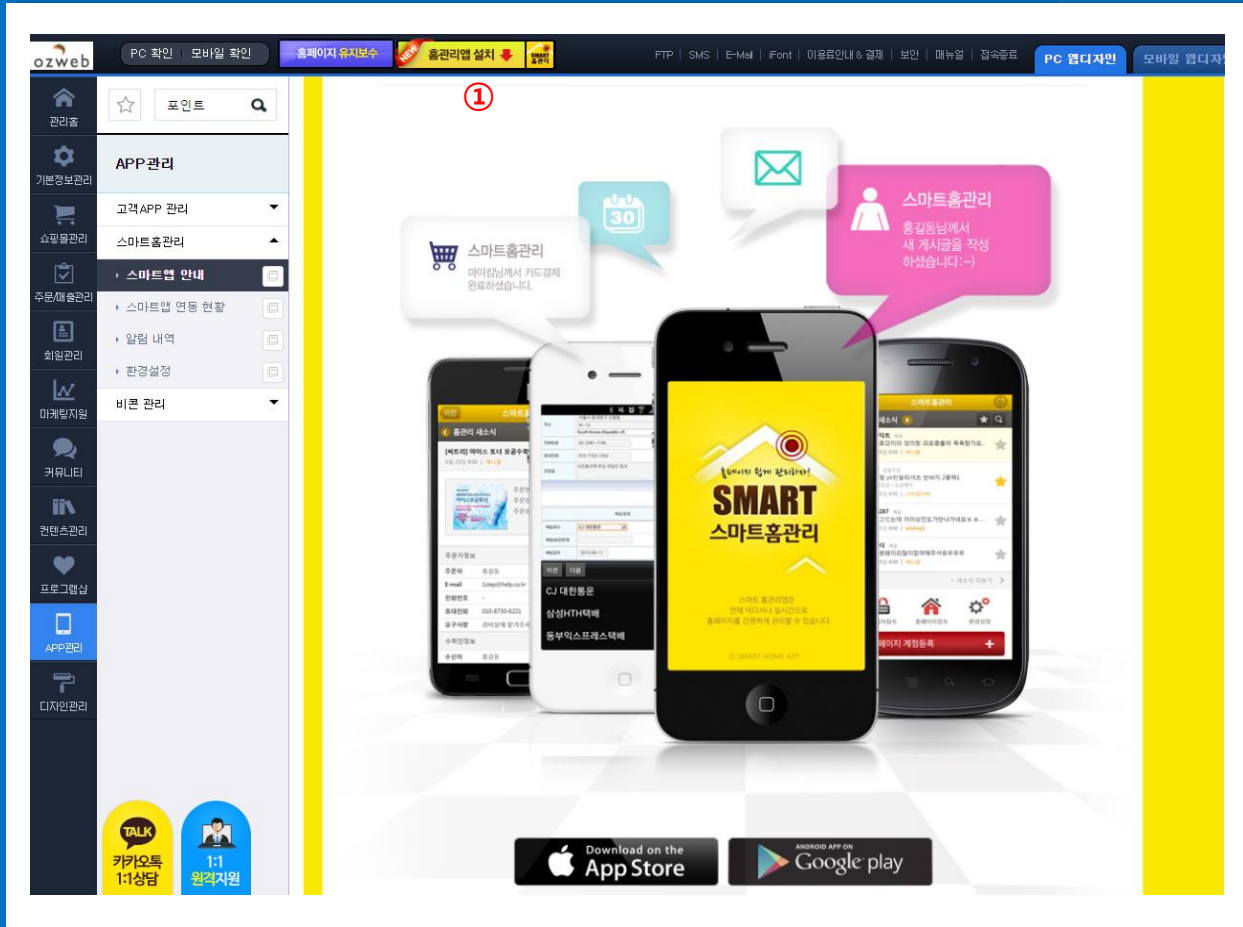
ozweb
PC 확인 | 모바일 확인
홈페이지 유지보수
NEW 홈관리앱 설치
SMART 홈관리
FTP | SMS | E-Mail | iFont | 이용료안내 & 결제 | 보안 | 매뉴얼 | 접속종료
PC 웹디자인
모바일 웹디자인

관리홈
기본정보관리
쇼핑몰관리
주문/매출관리
회원관리
마케팅지원
커뮤니티
컨텐츠관리
프로그램샵
APP관리
디자인관리

포인트

APP관리
고객APP 관리
스마트홈관리
스마트앱 안내
스마트앱 연동 현황
알림 내역
환경설정
비콘 관리

TALK
카카오톡 1:1상담
1:1 원격지원

①

스마트홈관리
마이킴님께서 카드결제 완료하셨습니다.

30

스마트홈관리
홍길동님께서 새 게시글을 작성 하셨습니다:~)

홈관리 새소식
CJ 대한통운
삼성HTH택배
동부익스프레스택배

홈페이지 쉽게 관리하자!
SMART
스마트홈관리
스마트 홈관리앱은 언제 어디서나 실시간으로 홈페이지를 간편하게 관리할 수 있습니다.
SMART HOME APP

스마트홈관리
새소식
페이지 계정등록

Download on the App Store
ANDROID APP ON Google play